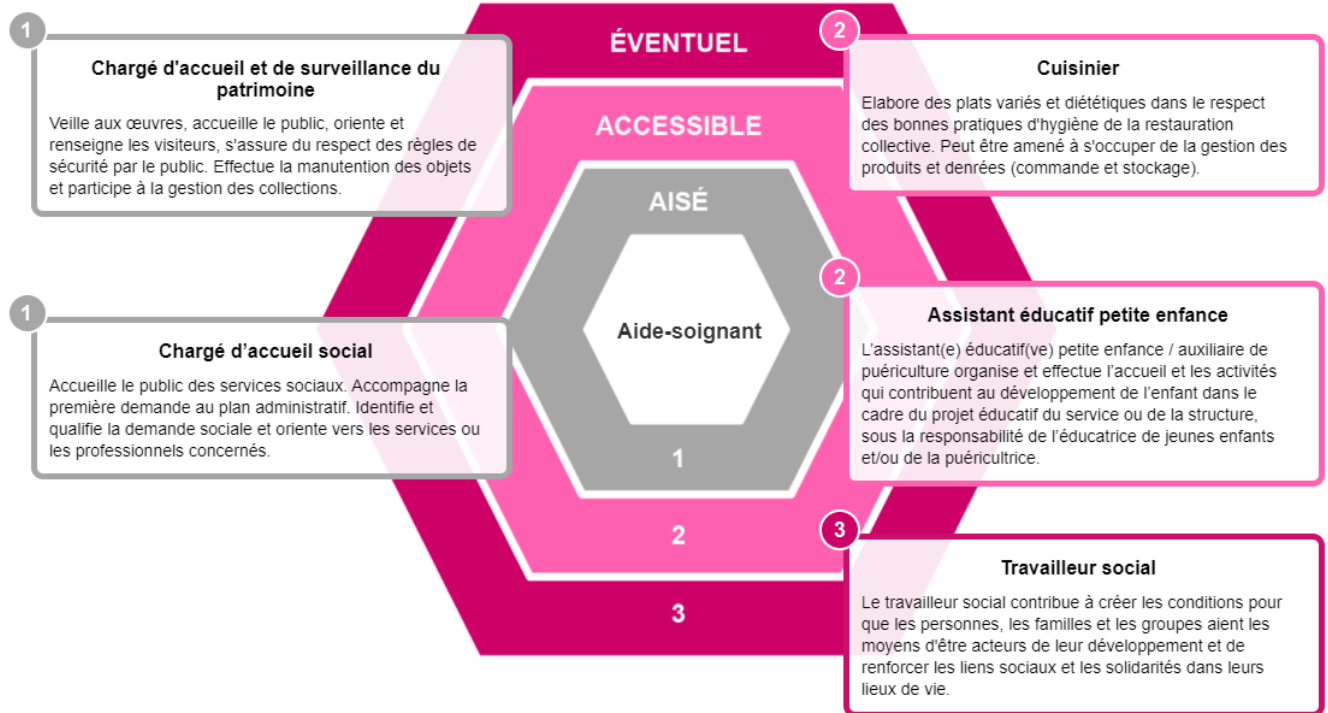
ÉVENTUEL

ACCESSIBLE

AISÉ

Aide-soignant

1

2

3

1

Chargé d'accueil et de surveillance du patrimoine

Veille aux œuvres, accueille le public, oriente et renseigne les visiteurs, s'assure du respect des règles de sécurité par le public. Effectue la manutention des objets et participe à la gestion des collections.

1

Chargé d'accueil social

Accueille le public des services sociaux. Accompagne la première demande au plan administratif. Identifie et qualifie la demande sociale et oriente vers les services ou les professionnels concernés.

2

Cuisinier

Elabore des plats variés et diététiques dans le respect des bonnes pratiques d'hygiène de la restauration collective. Peut être amené à s'occuper de la gestion des produits et denrées (commande et stockage).

2

Assistant éducatif petite enfance

L'assistant(e) éducatif(ve) petite enfance / auxiliaire de puériculture organise et effectue l'accueil et les activités qui contribuent au développement de l'enfant dans le cadre du projet éducatif du service ou de la structure, sous la responsabilité de l'éducatrice de jeunes enfants et/ou de la puéricultrice.

3

Travailleur social

Le travailleur social contribue à créer les conditions pour que les personnes, les familles et les groupes aient les moyens d'être acteurs de leur développement et de renforcer les liens sociaux et les solidarités dans leurs lieux de vie.